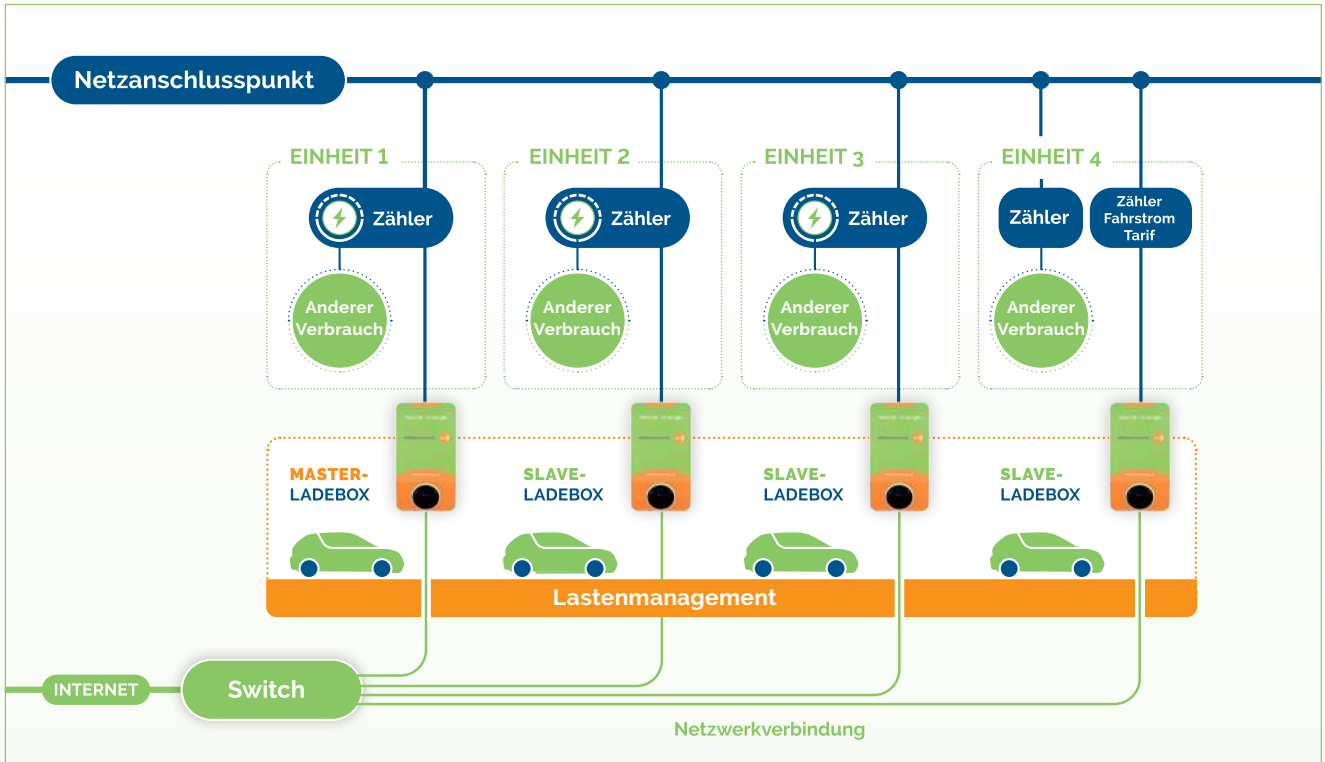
Netzanschlusspunkt

EINHEIT 1

Zähler

Anderer Verbrauch

EINHEIT 2

Zähler

Anderer Verbrauch

EINHEIT 3

Zähler

Anderer Verbrauch

EINHEIT 4

Zähler

Zähler Fahrstrom Tarif

Anderer Verbrauch

MASTER-LADEBOX

SLAVE-LADEBOX

SLAVE-LADEBOX

SLAVE-LADEBOX

Lastenmanagement

INTERNET

Switch

Netzwerkverbindung